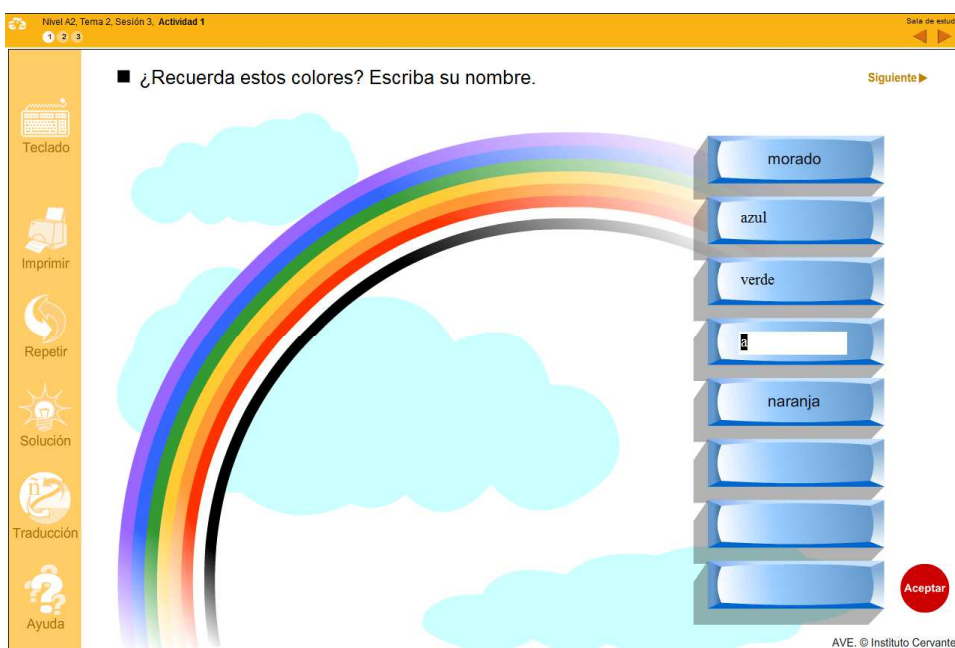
Nivel A2, Tema 2, Sesión 3, Actividad 1
1 2 3
Sala de estud

Teclado
Imprimir
Repetir
Solución
Traducción
Ayuda

¿Recuerda estos colores? Escriba su nombre.

Siguiente ▶

morado
azul
verde
a
naranja

Aceptar

AVE. © Instituto Cervante